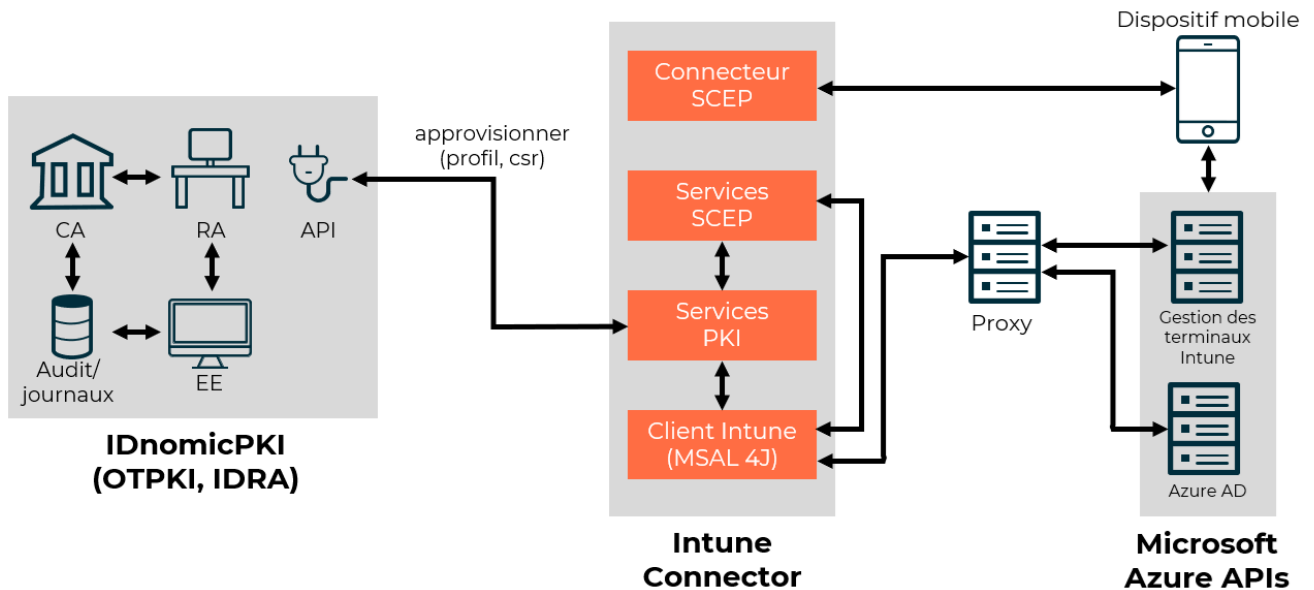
CA

RA

API

Audit/
journaux

EE

IDnomicPKI
(OTPKI, IDRA)

approvisionner
(profil, csr)

Connecteur
SCEP

Services
SCEP

Services
PKI

Client Intune
(MSAL 4J)

Intune
Connector

Dispositif mobile

Proxy

Gestion des
terminaux
Intune

Azure AD

Microsoft
Azure APIs